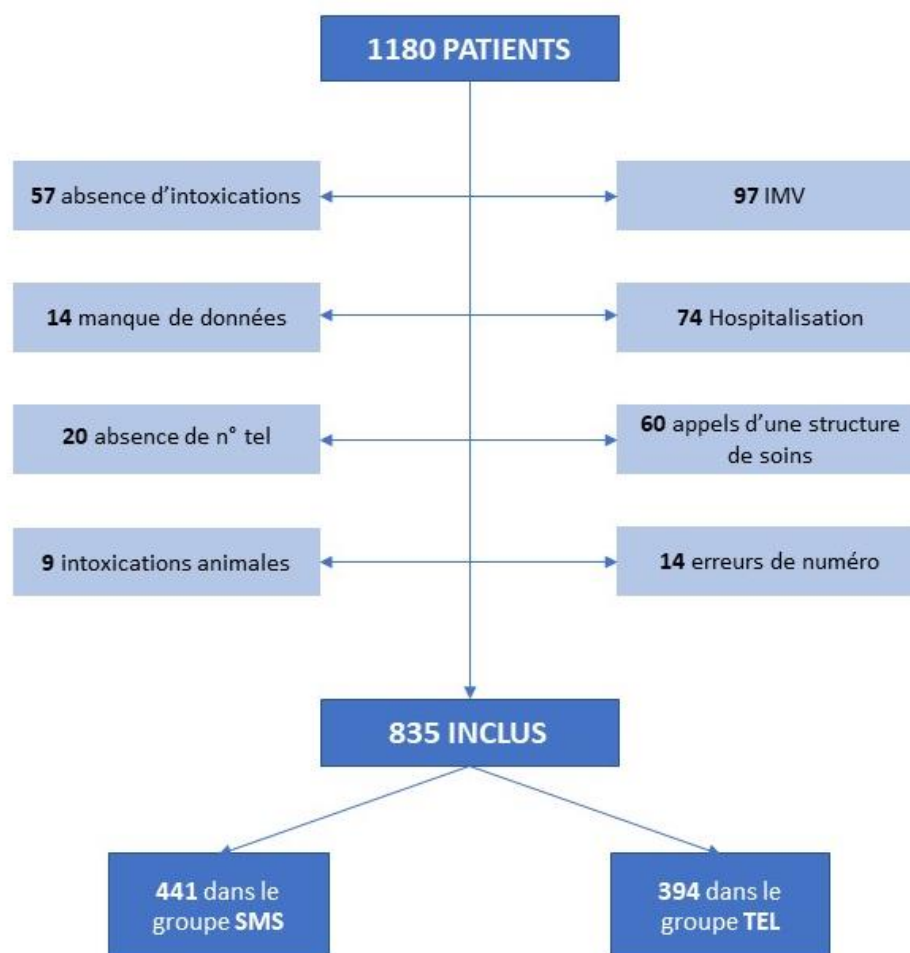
1180 PATIENTS

57 absence d'intoxications

97 IMV

14 manque de données

74 Hospitalisation

20 absence de n° tel

60 appels d'une structure de soins

9 intoxications animales

14 erreurs de numéro

835 INCLUS

441 dans le groupe SMS

394 dans le groupe TEL